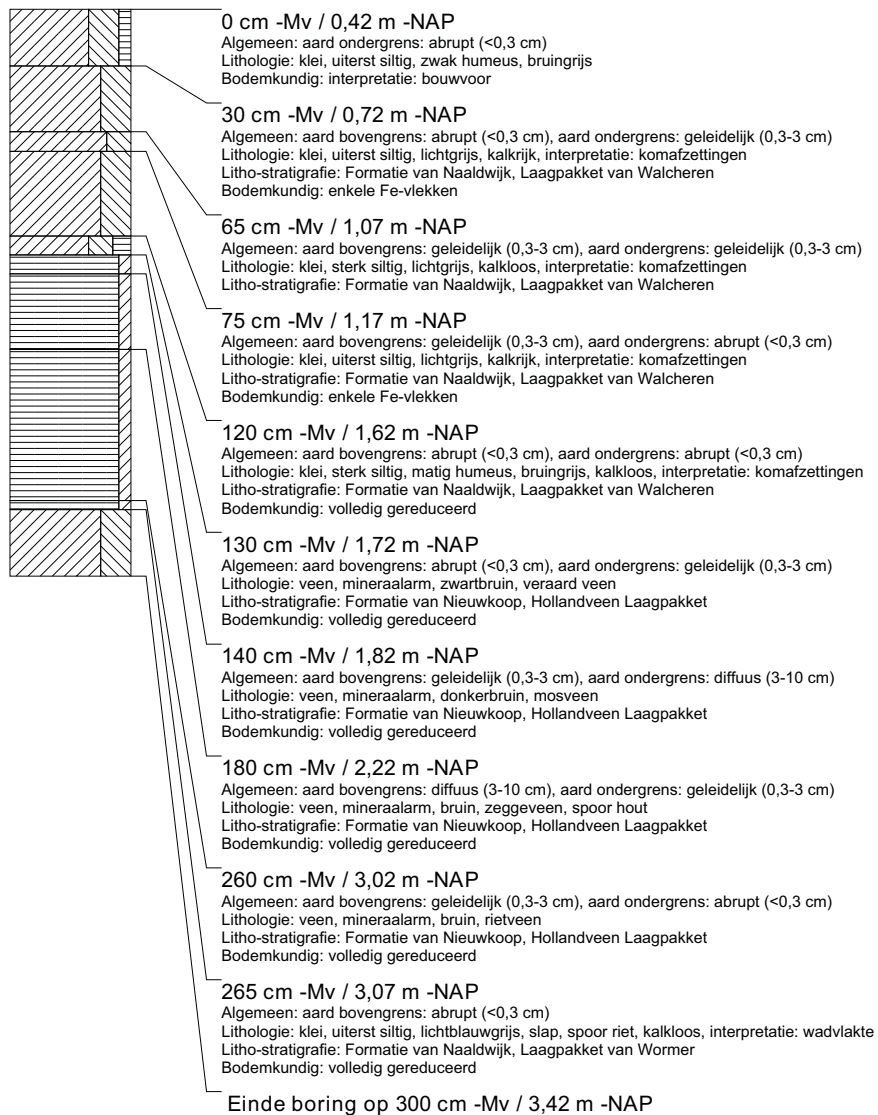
0 cm -Mv / 0,42 m -NAP
Algemeen: aard ondergrens: abrupt (<0,3 cm)
Lithologie: klei, uiterst siltig, zwak humeus, bruingrijs
Bodemkundig: interpretatie: bouwvoor

30 cm -Mv / 0,72 m -NAP
Algemeen: aard bovengrens: abrupt (<0,3 cm), aard ondergrens: geleidelijk (0,3-3 cm)
Lithologie: klei, uiterst siltig, lichtgrijs, kalkrijk, interpretatie: komafzettingen
Litho-stratigrafie: Formatie van Naaldwijk, Laagpakket van Walcheren
Bodemkundig: enkele Fe-vlekken

65 cm -Mv / 1,07 m -NAP
Algemeen: aard bovengrens: geleidelijk (0,3-3 cm), aard ondergrens: geleidelijk (0,3-3 cm)
Lithologie: klei, sterk siltig, lichtgrijs, kalkloos, interpretatie: komafzettingen
Litho-stratigrafie: Formatie van Naaldwijk, Laagpakket van Walcheren

75 cm -Mv / 1,17 m -NAP
Algemeen: aard bovengrens: geleidelijk (0,3-3 cm), aard ondergrens: abrupt (<0,3 cm)
Lithologie: klei, uiterst siltig, lichtgrijs, kalkrijk, interpretatie: komafzettingen
Litho-stratigrafie: Formatie van Naaldwijk, Laagpakket van Walcheren
Bodemkundig: enkele Fe-vlekken

120 cm -Mv / 1,62 m -NAP
Algemeen: aard bovengrens: abrupt (<0,3 cm), aard ondergrens: abrupt (<0,3 cm)
Lithologie: klei, sterk siltig, matig humeus, bruingrijs, kalkloos, interpretatie: komafzettingen
Litho-stratigrafie: Formatie van Naaldwijk, Laagpakket van Walcheren
Bodemkundig: volledig gereduceerd

130 cm -Mv / 1,72 m -NAP
Algemeen: aard bovengrens: abrupt (<0,3 cm), aard ondergrens: geleidelijk (0,3-3 cm)
Lithologie: veen, mineraalarm, zwartbruin, veraard veen
Litho-stratigrafie: Formatie van Nieuwkoop, Hollandveen Laagpakket
Bodemkundig: volledig gereduceerd

140 cm -Mv / 1,82 m -NAP
Algemeen: aard bovengrens: geleidelijk (0,3-3 cm), aard ondergrens: diffuus (3-10 cm)
Lithologie: veen, mineraalarm, donkerbruin, mosveen
Litho-stratigrafie: Formatie van Nieuwkoop, Hollandveen Laagpakket
Bodemkundig: volledig gereduceerd

180 cm -Mv / 2,22 m -NAP
Algemeen: aard bovengrens: diffuus (3-10 cm), aard ondergrens: geleidelijk (0,3-3 cm)
Lithologie: veen, mineraalarm, bruin, zeggeveen, spoor hout
Litho-stratigrafie: Formatie van Nieuwkoop, Hollandveen Laagpakket
Bodemkundig: volledig gereduceerd

260 cm -Mv / 3,02 m -NAP
Algemeen: aard bovengrens: geleidelijk (0,3-3 cm), aard ondergrens: abrupt (<0,3 cm)
Lithologie: veen, mineraalarm, bruin, rietveen
Litho-stratigrafie: Formatie van Nieuwkoop, Hollandveen Laagpakket
Bodemkundig: volledig gereduceerd

265 cm -Mv / 3,07 m -NAP
Algemeen: aard bovengrens: abrupt (<0,3 cm)
Lithologie: klei, uiterst siltig, lichtblauwgrijs, slap, spoor riet, kalkloos, interpretatie: wadvlakte
Litho-stratigrafie: Formatie van Naaldwijk, Laagpakket van Wormer
Bodemkundig: volledig gereduceerd

Einde boring op 300 cm -Mv / 3,42 m -NAP